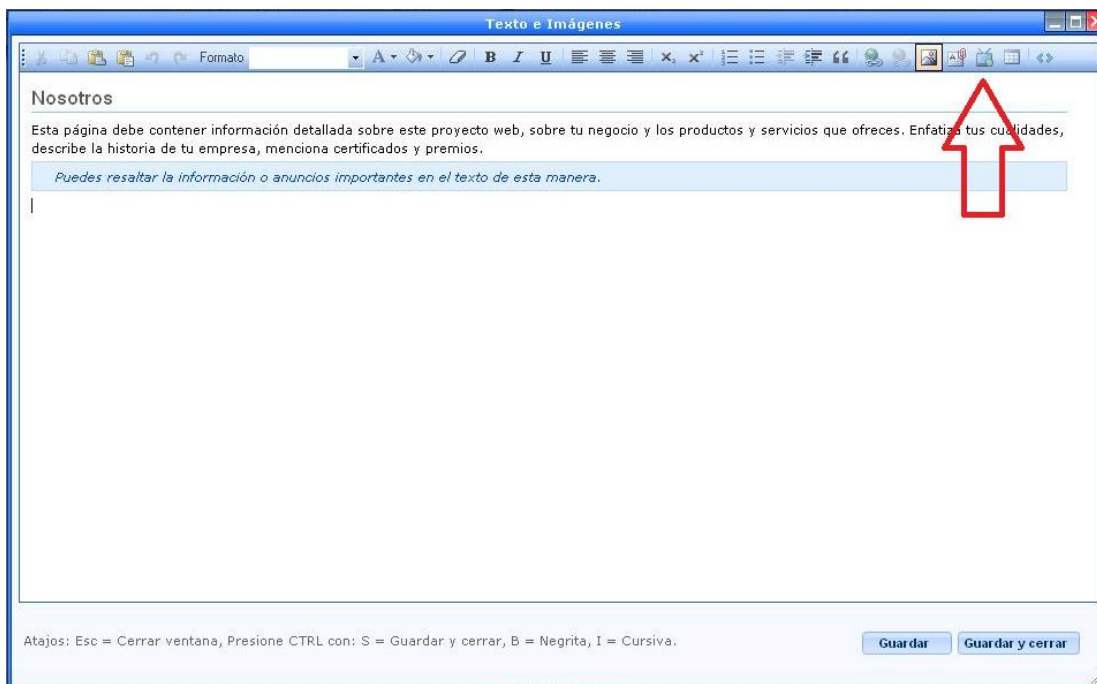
Texto e Imágenes

Formato

Nosotros

Esta página debe contener información detallada sobre este proyecto web, sobre tu negocio y los productos y servicios que ofreces. Enfati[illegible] tus cu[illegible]lidades, describe la historia de tu empresa, menciona certificados y premios.

Puedes resaltar la información o anuncios importantes en el texto de esta manera.

Atajos: Esc = Cerrar ventana, Presione CTRL con: S = Guardar y cerrar, B = Negrita, I = Cursiva.

Guardar

Guardar y cerrar